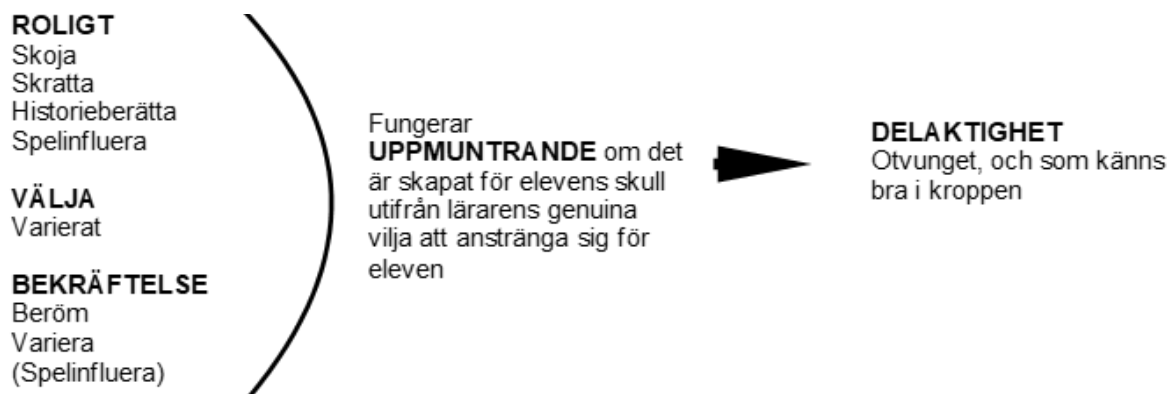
ROLIGT
Skoja
Skratta
Historieberätta
Spelinfluera

VÄLJA
Varierat

BEKRÄFTELSE
Beröm
Variera
(Spelinfluera)

Fungerar UPPMUNTRANDE om det är skapat för elevens skull utifrån lärarens genuina vilja att anstränga sig för eleven

DELAKTIGHET
Otvunget, och som känns bra i kroppen